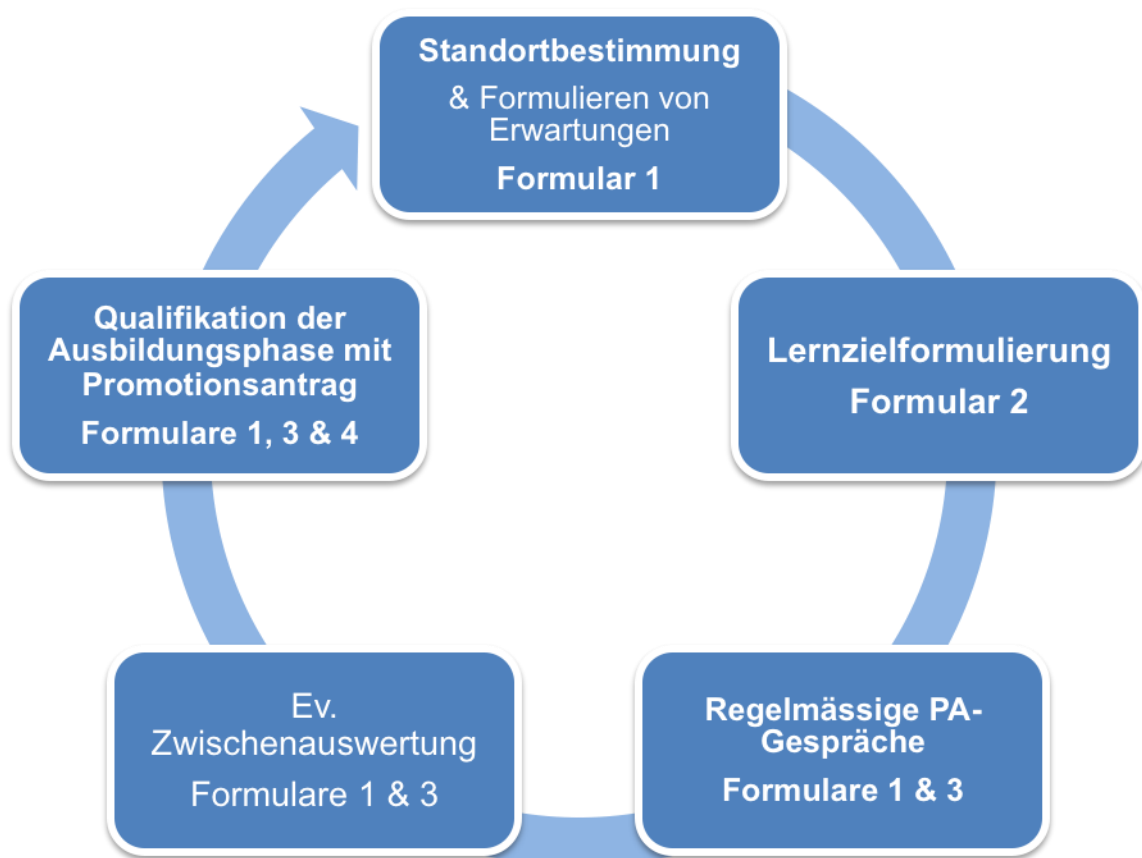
Standortbestimmung
& Formulieren von Erwartungen
Formular 1

Lernzielformulierung
Formular 2

Regelmässige PA-Gespräche
Formulare 1 & 3

Ev. Zwischenauswertung
Formulare 1 & 3

Qualifikation der Ausbildungsphase mit Promotionsantrag
Formulare 1, 3 & 4